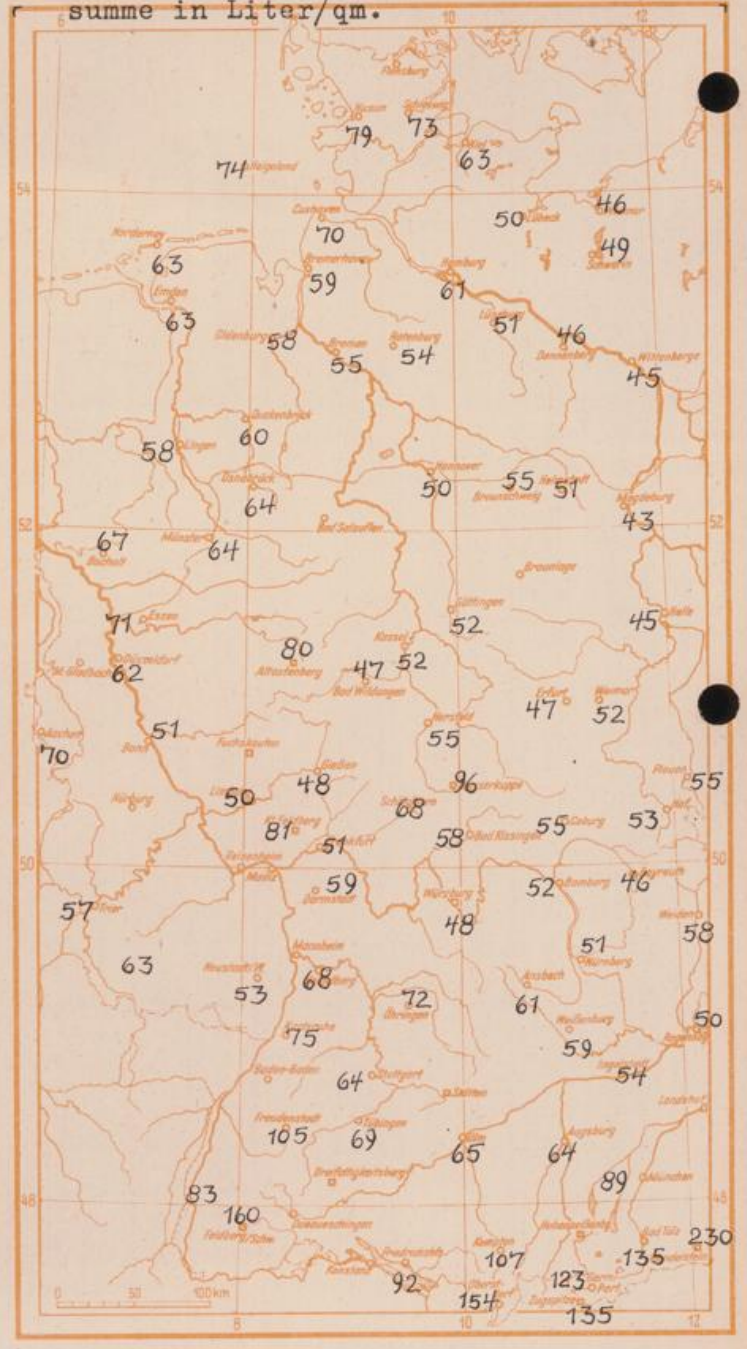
summe in Liter/qm.

6 8 10 12

54 54

52 52

50 50

48 48

Flensburg
Husum
Schleswig
Kiel
Helgoland
Cuxhaven
Lübeck
Norderney
Bremerhaven
Hamburg
Schwerin
Emden
Lüneburg
Oldenburg
Bremen
Rotenburg
Dannenberg
Wittenberge
Quakenbrück
Lingen
Hannover
Braunschweig
Osnabrück
Magdeburg
Bad Salzuflen
Münster
Bocholt
Brocken
Göttingen
Essen
Halle
Düsseldorf
Kassel
M. Gladbach
Altastenberg
Bad Wildungen
Erfurt
Weimar
Hersfeld
Aachen
Bonn
Plauen
Fuchskaute
Gießen
Hof
Wasserkuppe
Schlüchtern
Nürburg
Coburg
Bad Kissingen
Frankfurt
Wiesbaden
Mainz
Bayreuth
Bamberg
Darmstadt
Würzburg
Trier
Weiden
Nürnberg
Mannheim
Neustadt
Heidelberg
Ansbach
Öhringen
Karlsruhe
Weißenburg
Regensburg
Ingolstadt
Stuttgart
Baden-Baden
Aalen
Landshut
Freudenstadt
Tübingen
Augsburg
Ulm
München
Donaueschingen
Feldberg
Hohenpeißenberg
Bad Tölz
Friedrichshafen
Kempten
Oberstdorf
Zugspitze
Konstanz

74 79 73 63
50 46
70 49
63 59 61
63 58 51 46
55 54 45
60
58
50 55 51
64
43
67 64
71
52 45
80
62 47 52
47 52
51
70 55
96
50 48 55
68
81 55 53
51 58
59 52 46
57
48 58
51
63 53 68
72
61
50
75 59
54
64
105 69 65 64
89
83
160
230
107 135
92 123
154 135

0 50 100 km